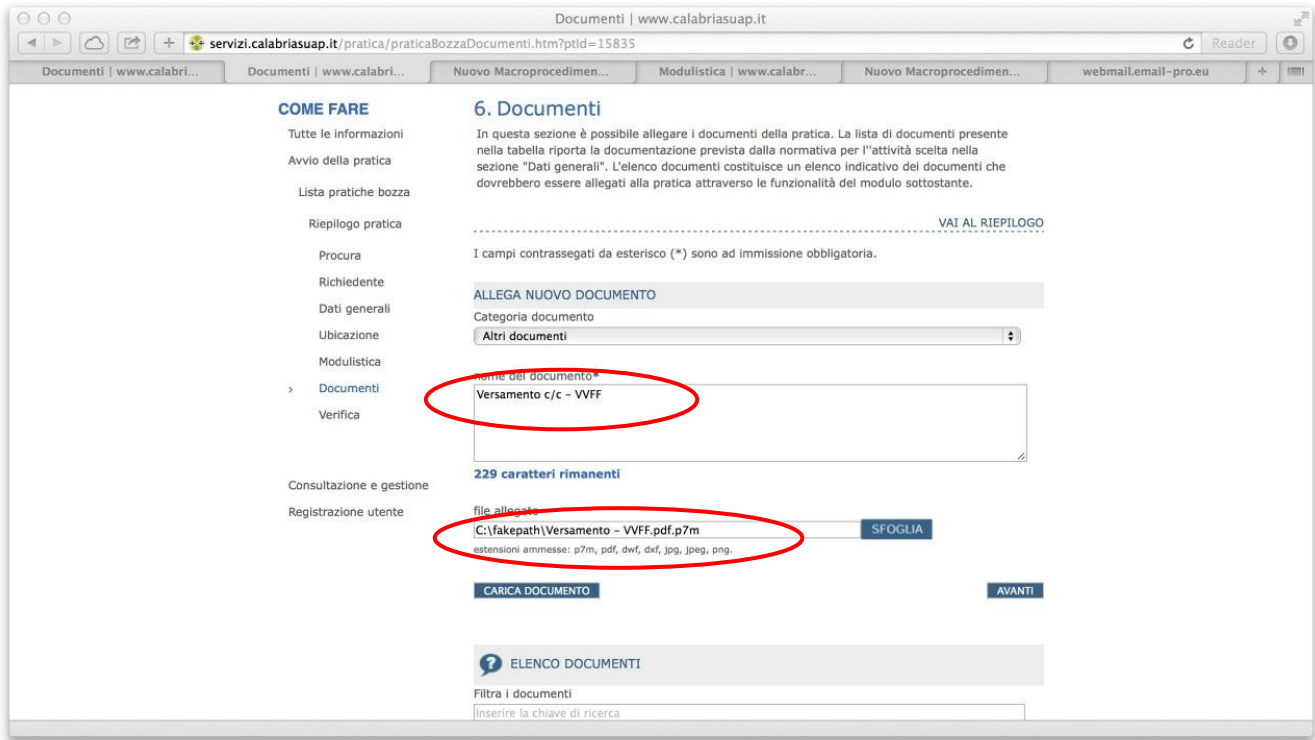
Documenti | www.calabriasuap.it

servizi.calabriasuap.it/pratica/praticaBozzaDocumenti.htm?ptId=15835

Reader

Documenti | www.calabri... | Documenti | www.calabri... | Nuovo Macroprocedimen... | Modulistica | www.calabr... | Nuovo Macroprocedimen... | webmail.email-pro.eu

COME FARE

Tutte le informazioni

Avvio della pratica

Lista pratiche bozza

Riepilogo pratica

Procura

Richiedente

Dati generali

Ubicazione

Modulistica

› Documenti

Verifica

Consultazione e gestione

Registrazione utente

6. Documenti

In questa sezione è possibile allegare i documenti della pratica. La lista di documenti presente nella tabella riporta la documentazione prevista dalla normativa per l''attività scelta nella sezione "Dati generali". L'elenco documenti costituisce un elenco indicativo dei documenti che dovrebbero essere allegati alla pratica attraverso le funzionalità del modulo sottostante.

VAI AL RIEPILOGO

I campi contrassegati da esterisco (*) sono ad immissione obbligatoria.

ALLEGA NUOVO DOCUMENTO

Categoria documento

Altri documenti

Nome del documento*

Versamento c/c - VVFF

229 caratteri rimanenti

file allegato

C:\fakepath\Versamento - VVFF.pdf.p7m

SFOGLIA

estensioni ammesse: p7m, pdf, dwf, dxf, jpg, jpeg, png.

CARICA DOCUMENTO

AVANTI

ELENCO DOCUMENTI

Filtra i documenti

Inserire la chiave di ricerca